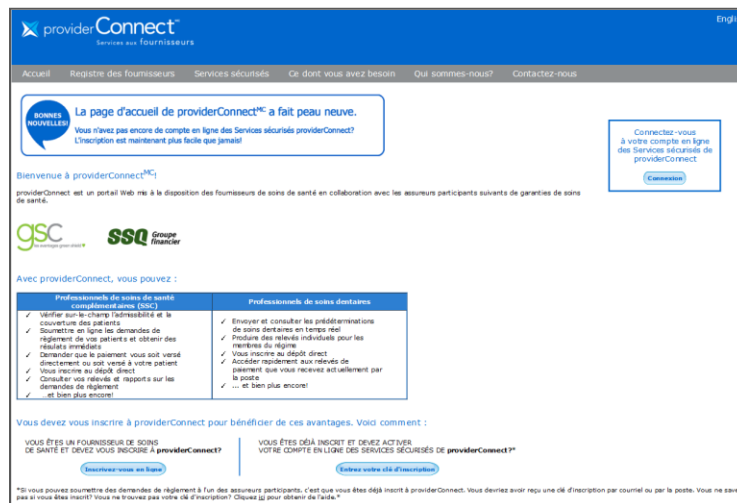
providerConnect™
Services aux fournisseurs

Engli

Accueil Registre des fournisseurs Services sécurisés Ce dont vous avez besoin Qui sommes-nous? Contactez-nous

BONNES NOUVELLES!

La page d'accueil de providerConnect$^{MC}$ a fait peau neuve.

Vous n'avez pas encore de compte en ligne des Services sécurisés providerConnect? L'inscription est maintenant plus facile que jamais!

Connectez-vous à votre compte en ligne des Services sécurisés de providerConnect

Connexion

Bienvenue à providerConnect$^{MC}$!

providerConnect est un portail Web mis à la disposition des fournisseurs de soins de santé en collaboration avec les assureurs participants suivants de garanties de soins de santé.

gsc Le tarif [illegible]

SSQ Groupe financier

Avec providerConnect, vous pouvez :

| Professionnels de soins de santé complémentaires (SSC) | Professionnels de soins dentaires |
|---|---|
| ✓ Vérifier sur-le-champ l'admissibilité et la couverture des patients<br>✓ Soumettre en ligne les demandes de règlement de vos patients et obtenir des résultats immédiats<br>✓ Demander que le paiement vous soit versé directement ou soit versé à votre patient<br>✓ Vous inscrire au dépôt direct<br>✓ Consulter vos relevés et rapports sur les demandes de règlement<br>✓ ...et bien plus encore! | ✓ Envoyer et consulter les prédéterminations de soins dentaires en temps réel<br>✓ Produire des relevés individuels pour les membres du régime<br>✓ Vous inscrire au dépôt direct<br>✓ Accéder rapidement aux relevés de paiement que vous recevez actuellement par la poste<br>✓ ... et bien plus encore! |

Vous devez vous inscrire à providerConnect pour bénéficier de ces avantages. Voici comment :

VOUS ÊTES UN FOURNISSEUR DE SOINS DE SANTÉ ET DEVEZ VOUS INSCRIRE À providerConnect?

Inscrivez-vous en ligne

VOUS ÊTES DÉJÀ INSCRIT ET DEVEZ ACTIVER VOTRE COMPTE EN LIGNE DES SERVICES SÉCURISÉS DE providerConnect?*

Entrez votre clé d'inscription

*Si vous pouvez soumettre des demandes de règlement à l'un des assureurs participants, c'est que vous êtes déjà inscrit à providerConnect. Vous devriez avoir reçu une clé d'inscription par courriel ou par la poste. Vous ne save pas si vous êtes inscrit? Vous ne trouvez pas votre clé d'inscription? Cliquez ici pour obtenir de l'aide.*